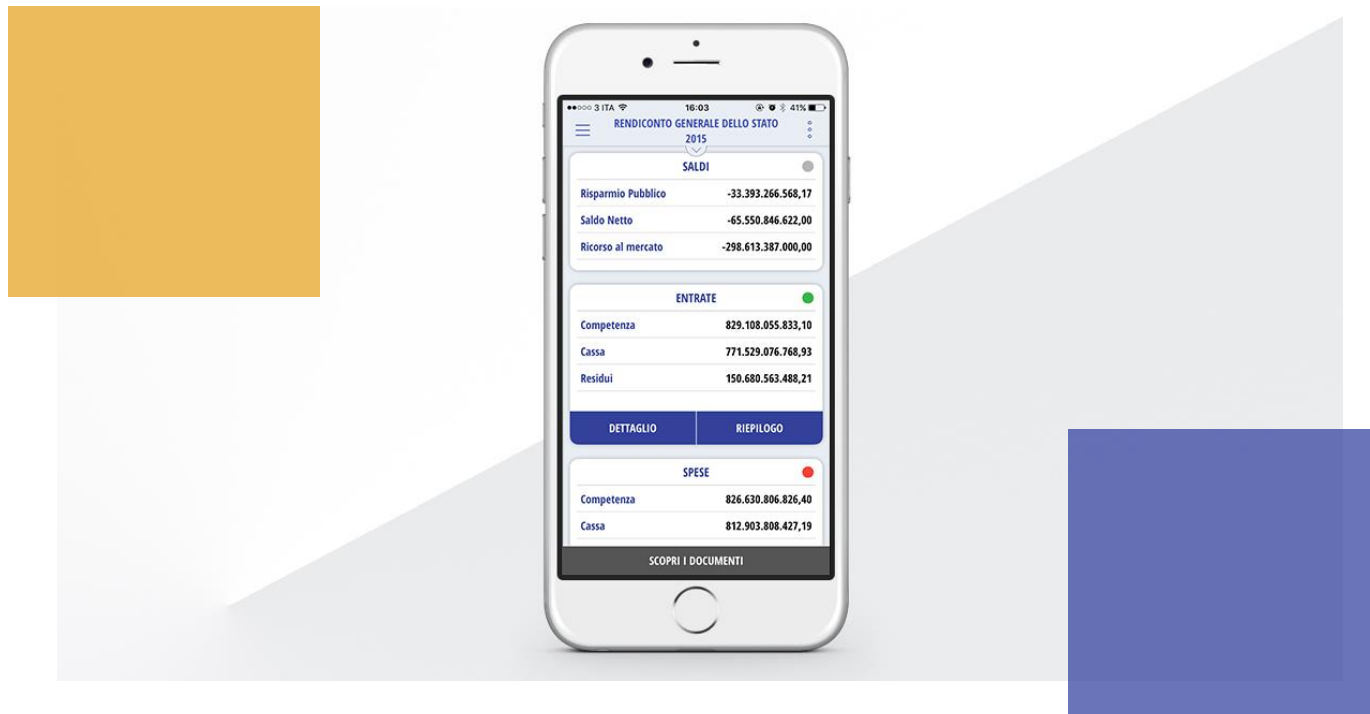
●●○○○ 3 ITA 16:03 41%

RENDICONTO GENERALE DELLO STATO 2015

SALDI

| | |
|---|---|
| Risparmio Pubblico | -33.393.266.568,17 |
| Saldo Netto | -65.550.846.622,00 |
| Ricorso al mercato | -298.613.387.000,00 |

ENTRATE

| | |
|---|---|
| Competenza | 829.108.055.833,10 |
| Cassa | 771.529.076.768,93 |
| Residui | 150.680.563.488,21 |

DETTAGLIO RIEPILOGO

SPESE

| | |
|---|---|
| Competenza | 826.630.806.826,40 |
| Cassa | 812.903.808.427,19 |

SCOPRI I DOCUMENTI